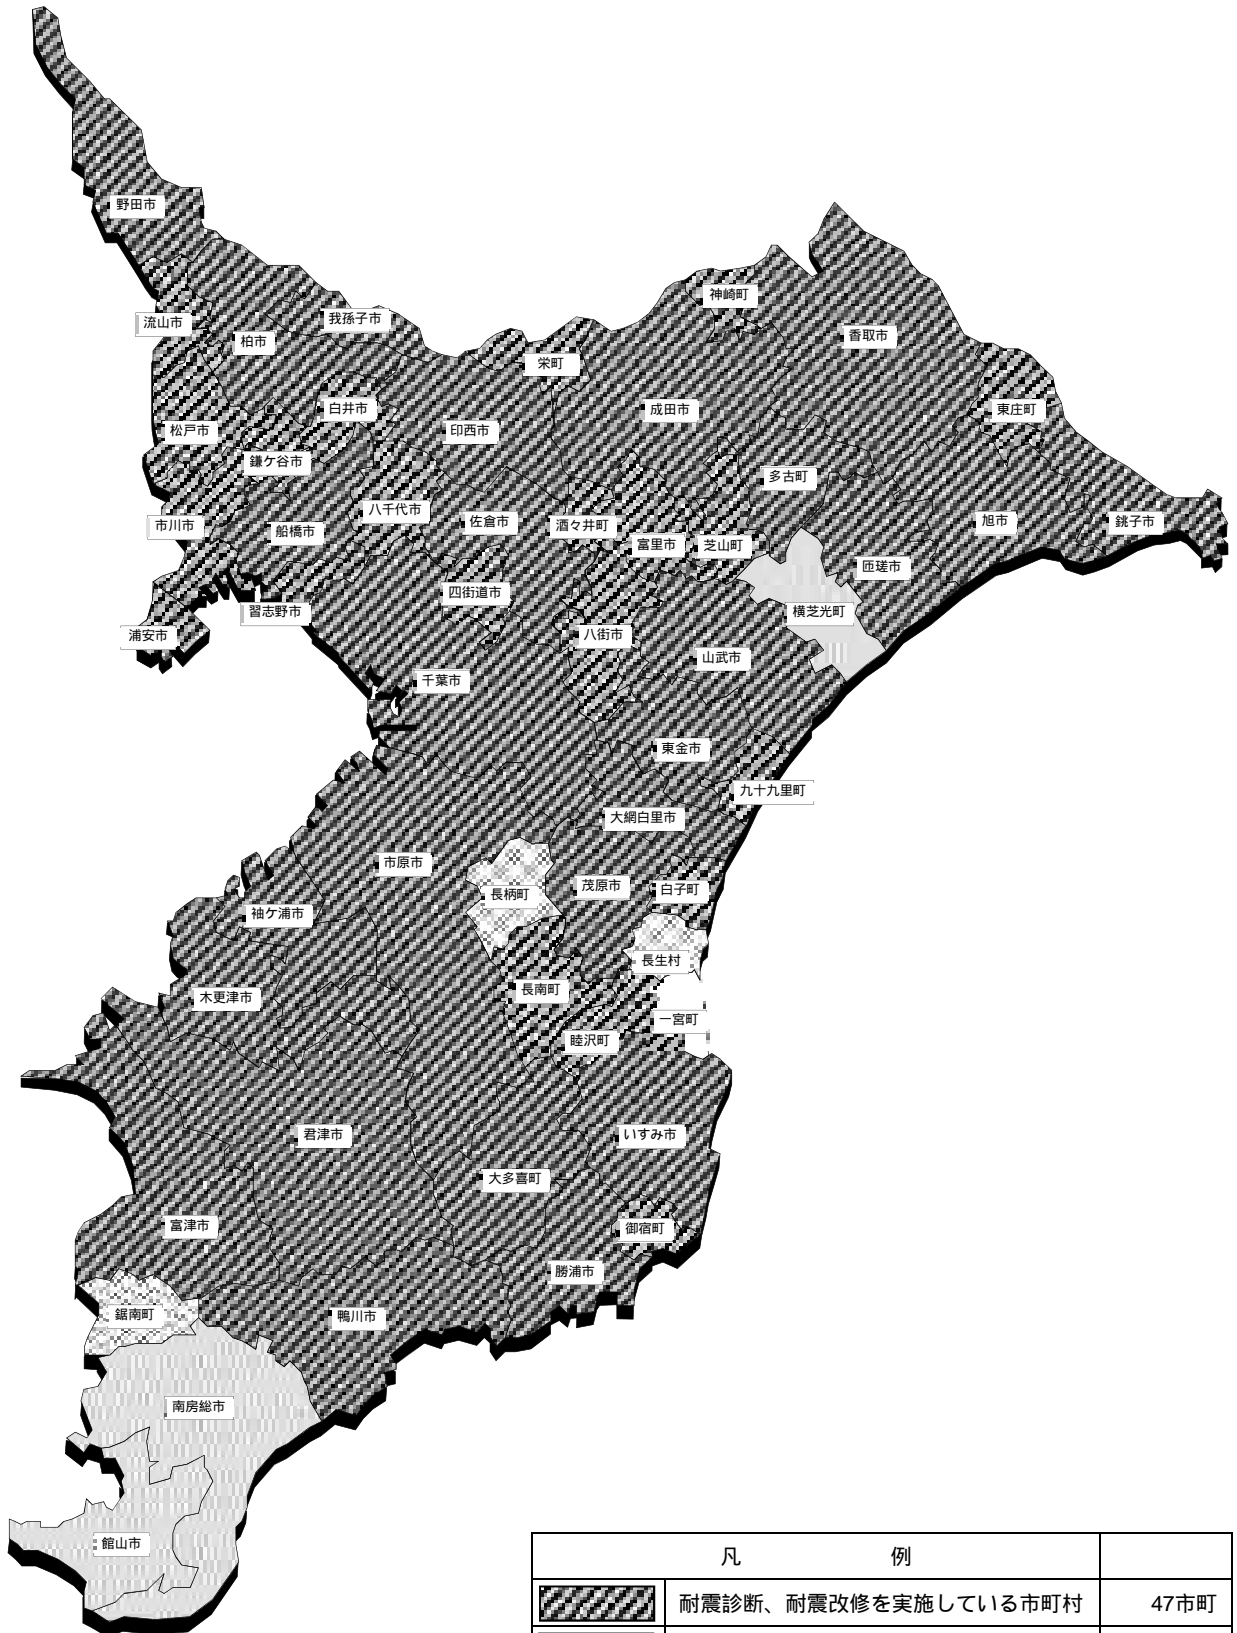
野田市
流山市
柏市
我孫子市
神崎町
香取市
栄町
白井市
成田市
東庄町
松戸市
印西市
鎌ケ谷市
多古町
八千代市
市川市
船橋市
佐倉市
酒々井町
旭市
銚子市
富里市
芝山町
匝瑳市
四街道市
習志野市
横芝光町
浦安市
八街市
山武市
千葉市
東金市
九十九里町
大網白里市
市原市
長柄町
茂原市
白子町
袖ケ浦市
長生村
長南町
木更津市
一宮町
睦沢町
君津市
いすみ市
大多喜町
富津市
御宿町
勝浦市
鋸南町
鴨川市
南房総市
館山市

| 凡　　　例 | | |
|---|---|---|
| | 耐震診断、耐震改修を実施している市町村 | 47市町 |